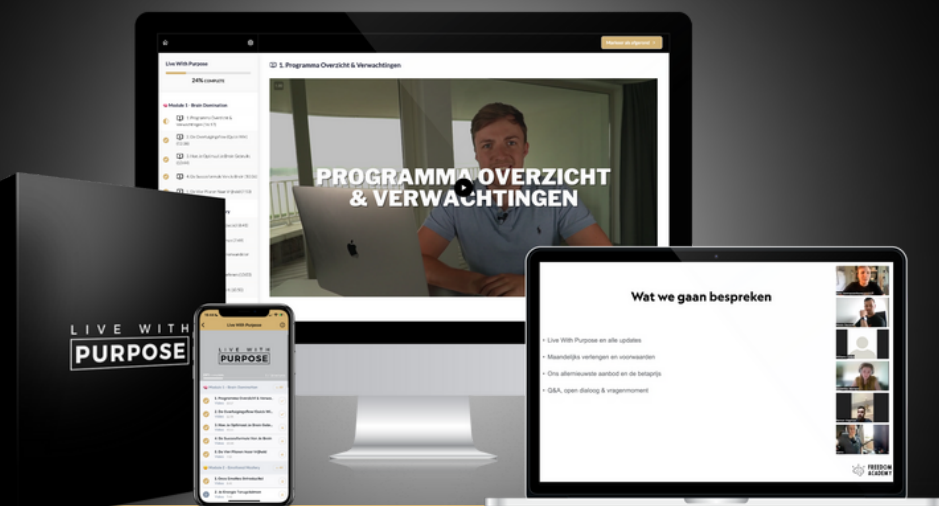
Markeer als afgerond

Live With Purpose

24% COMPLETE

Module 1 - Brein Domination

1. Programma Overzicht & Verwachtingen

1. Programma Overzicht & Verwachtingen

PROGRAMMA OVERZICHT & VERWACHTINGEN

LIVE WITH PURPOSE

Live With Purpose

LIVE WITH PURPOSE

Wat we gaan bespreken

Live With Purpose en alle updates

Maandelijks verlengen en voorwaarden

Ons allernieuwste aanbod en de betaprijs

Q&A, open dialoog & vragenmoment

FREEDOM ACADEMY